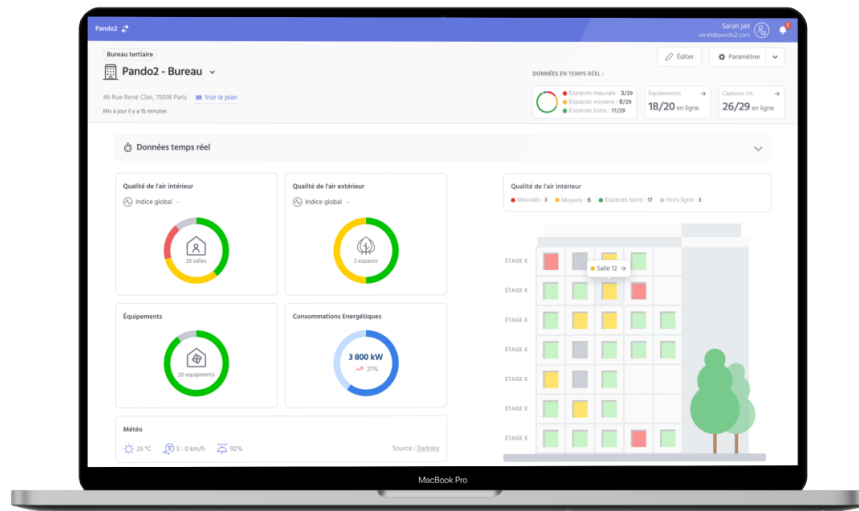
Pando2

Sarah Jait
sarah@pando2.com

Bureau tertiaire

Pando2 - Bureau

46 Rue René Clair, 75018 Paris Voir le plan

Mis à jour il y a 15 minutes

Éditer

Paramétrer

DONNÉES EN TEMPS RÉEL :

Espaces mauvais : 3/29
Espaces moyens : 8/29
Espaces bons : 17/29

Équipements
18/20 en ligne

Capteurs Int.
26/29 en ligne

Données temps réel

Qualité de l'air intérieur

Indice global

29 salles

Qualité de l'air extérieur

Indice global

2 espaces

Qualité de l'air intérieur

Mauvais : 3 Moyens : 6 Espaces bons : 17 Hors ligne : 3

ÉTAGE X

Salle 12

ÉTAGE X

ÉTAGE X

ÉTAGE X

ÉTAGE X

ÉTAGE X

ÉTAGE X

Équipements

20 équipements

Consommations Energétiques

3 800 kW

21%

Météo

25 °C 5 : 0 km/h 52%

Source : Darksky

MacBook Pro